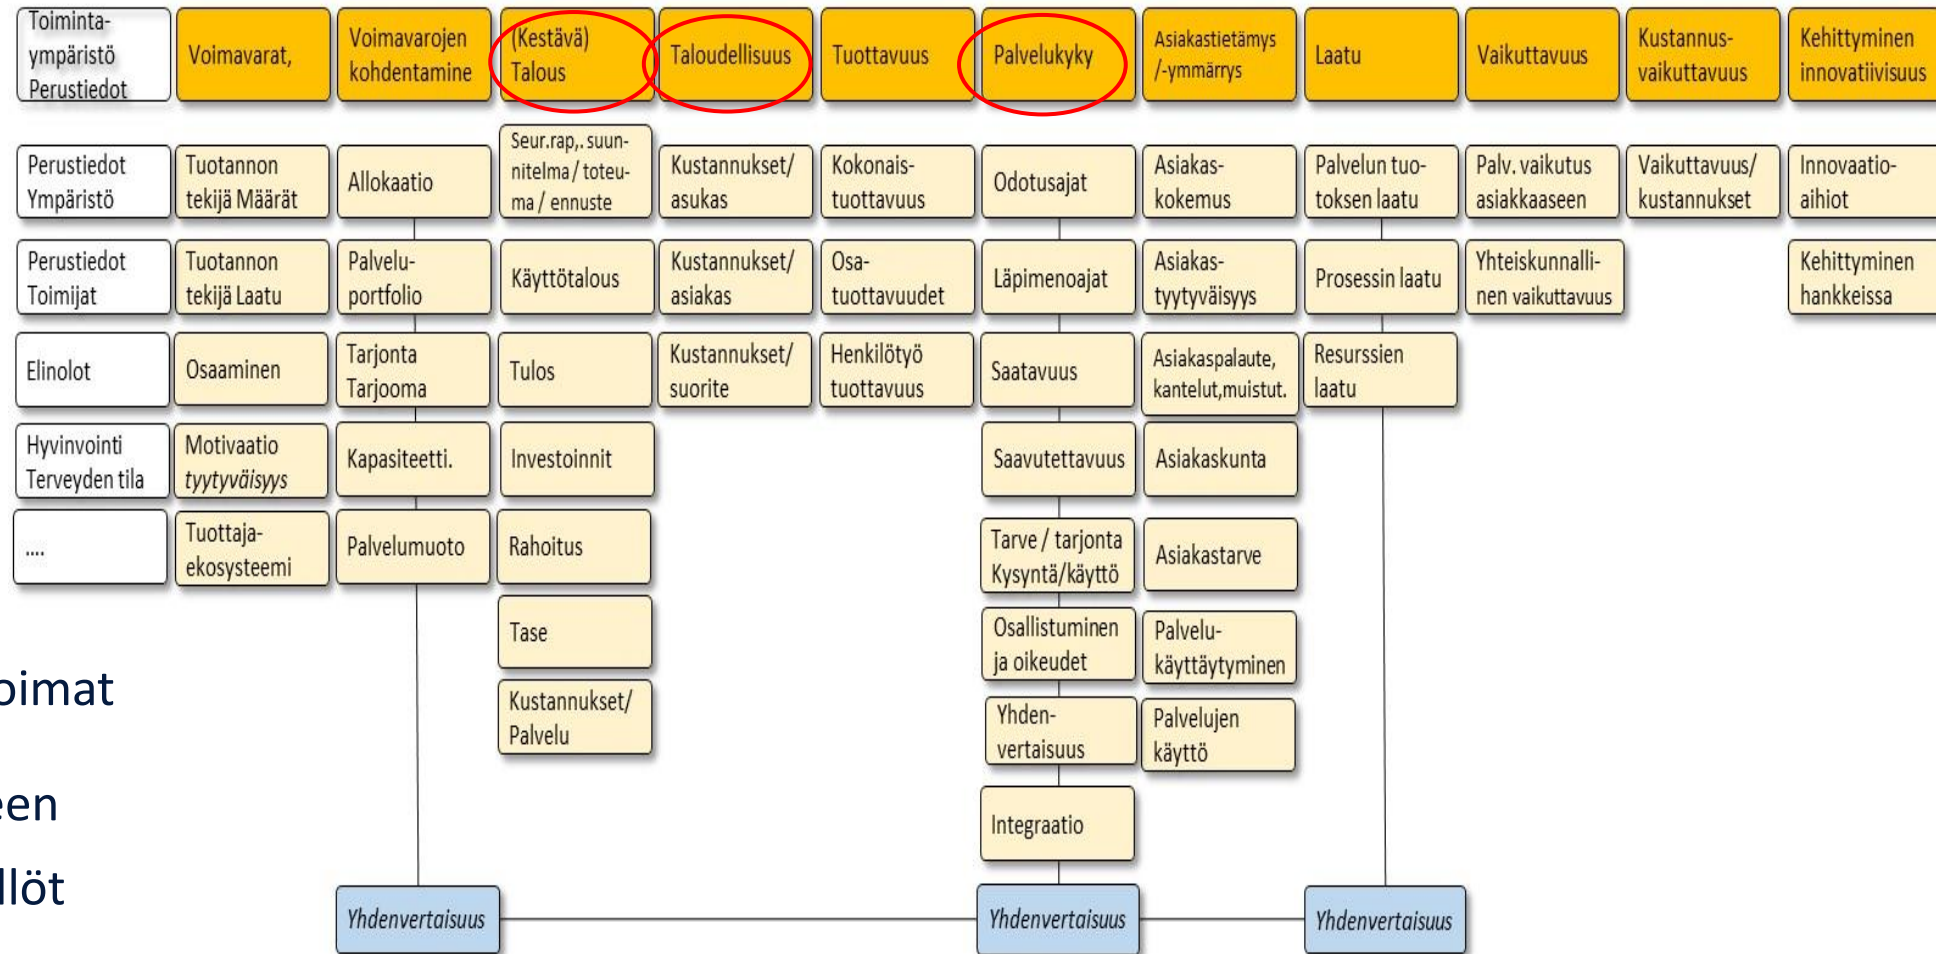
Toiminta-ympäristö Perustiedot

Voimavarat,

Voimavarojen kohdentamine

(Kestävä) Talous

Taloudellisuus

Tuottavuus

Palvelukyky

Asiakastietämys /-ymmärrys

Laatu

Vaikuttavuus

Kustannus-vaikuttavuus

Kehittyminen innovatiivisuus

Perustiedot Ympäristö

Tuotannon tekijä Määrät

Allokaatio

Seur.rap,. suunnitelma / toteuma / ennuste

Kustannukset/ asukas

Kokonais-tuottavuus

Odotusajat

Asiakas-kokemus

Palvelun tuotoksen laatu

Palv. vaikutus asiakkaaseen

Vaikuttavuus/ kustannukset

Innovaatio-aihiot

Perustiedot Toimijat

Tuotannon tekijä Laatu

Palvelu-portfolio

Käyttötalous

Kustannukset/ asiakas

Osa-tuottavuudet

Läpimenoajat

Asiakas-tyytyväisyys

Prosessin laatu

Yhteiskunnallinen vaikuttavuus

Kehittyminen hankkeissa

Elinolot

Osaaminen

Tarjonta Tarjooma

Tulos

Kustannukset/ suorite

Henkilötyö tuottavuus

Saatavuus

Asiakaspalaute, kantelut,muistut.

Resurssien laatu

Hyvinvointi Terveyden tila

Motivaatio tyytyväisyys

Kapasiteetti.

Investoinnit

Saavutettavuus

Asiakaskunta

....

Tuottaja-ekosysteemi

Palvelumuoto

Rahoitus

Tarve / tarjonta Kysyntä/käyttö

Asiakastarve

Tase

Osallistuminen ja oikeudet

Palvelu-käyttäytyminen

Kustannukset/ Palvelu

Yhden-vertaisuus

Palvelujen käyttö

Integraatio

oimat

een

llöt

Yhdenvertaisuus

Yhdenvertaisuus

Yhdenvertaisuus